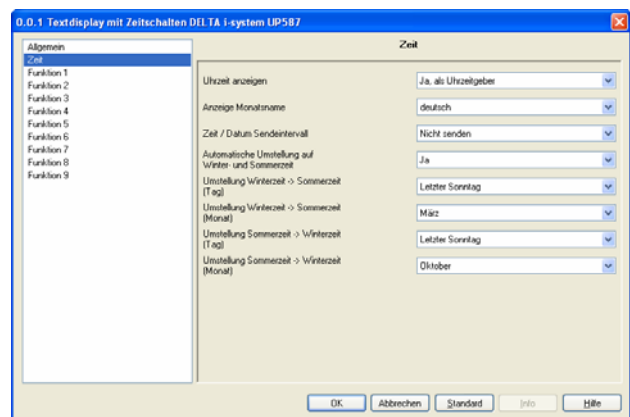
0.0.1 Textdisplay mit Zeitschalten DELTA i-system UP587

Allgemein
Zeit
Funktion 1
Funktion 2
Funktion 3
Funktion 4
Funktion 5
Funktion 6
Funktion 7
Funktion 8
Funktion 9

Zeit

| | |
|---|---|
| Uhrzeit anzeigen | Ja, als Uhrzeitgeber |
| Anzeige Monatsname | deutsch |
| Zeit / Datum Sendeintervall | Nicht senden |
| Automatische Umstellung auf Winter- und Sommerzeit | Ja |
| Umstellung Winterzeit -> Sommerzeit (Tag) | Letzter Sonntag |
| Umstellung Winterzeit -> Sommerzeit (Monat) | März |
| Umstellung Sommerzeit -> Winterzeit (Tag) | Letzter Sonntag |
| Umstellung Sommerzeit -> Winterzeit (Monat) | Oktober |

OK Abbrechen Standard Info Hilfe